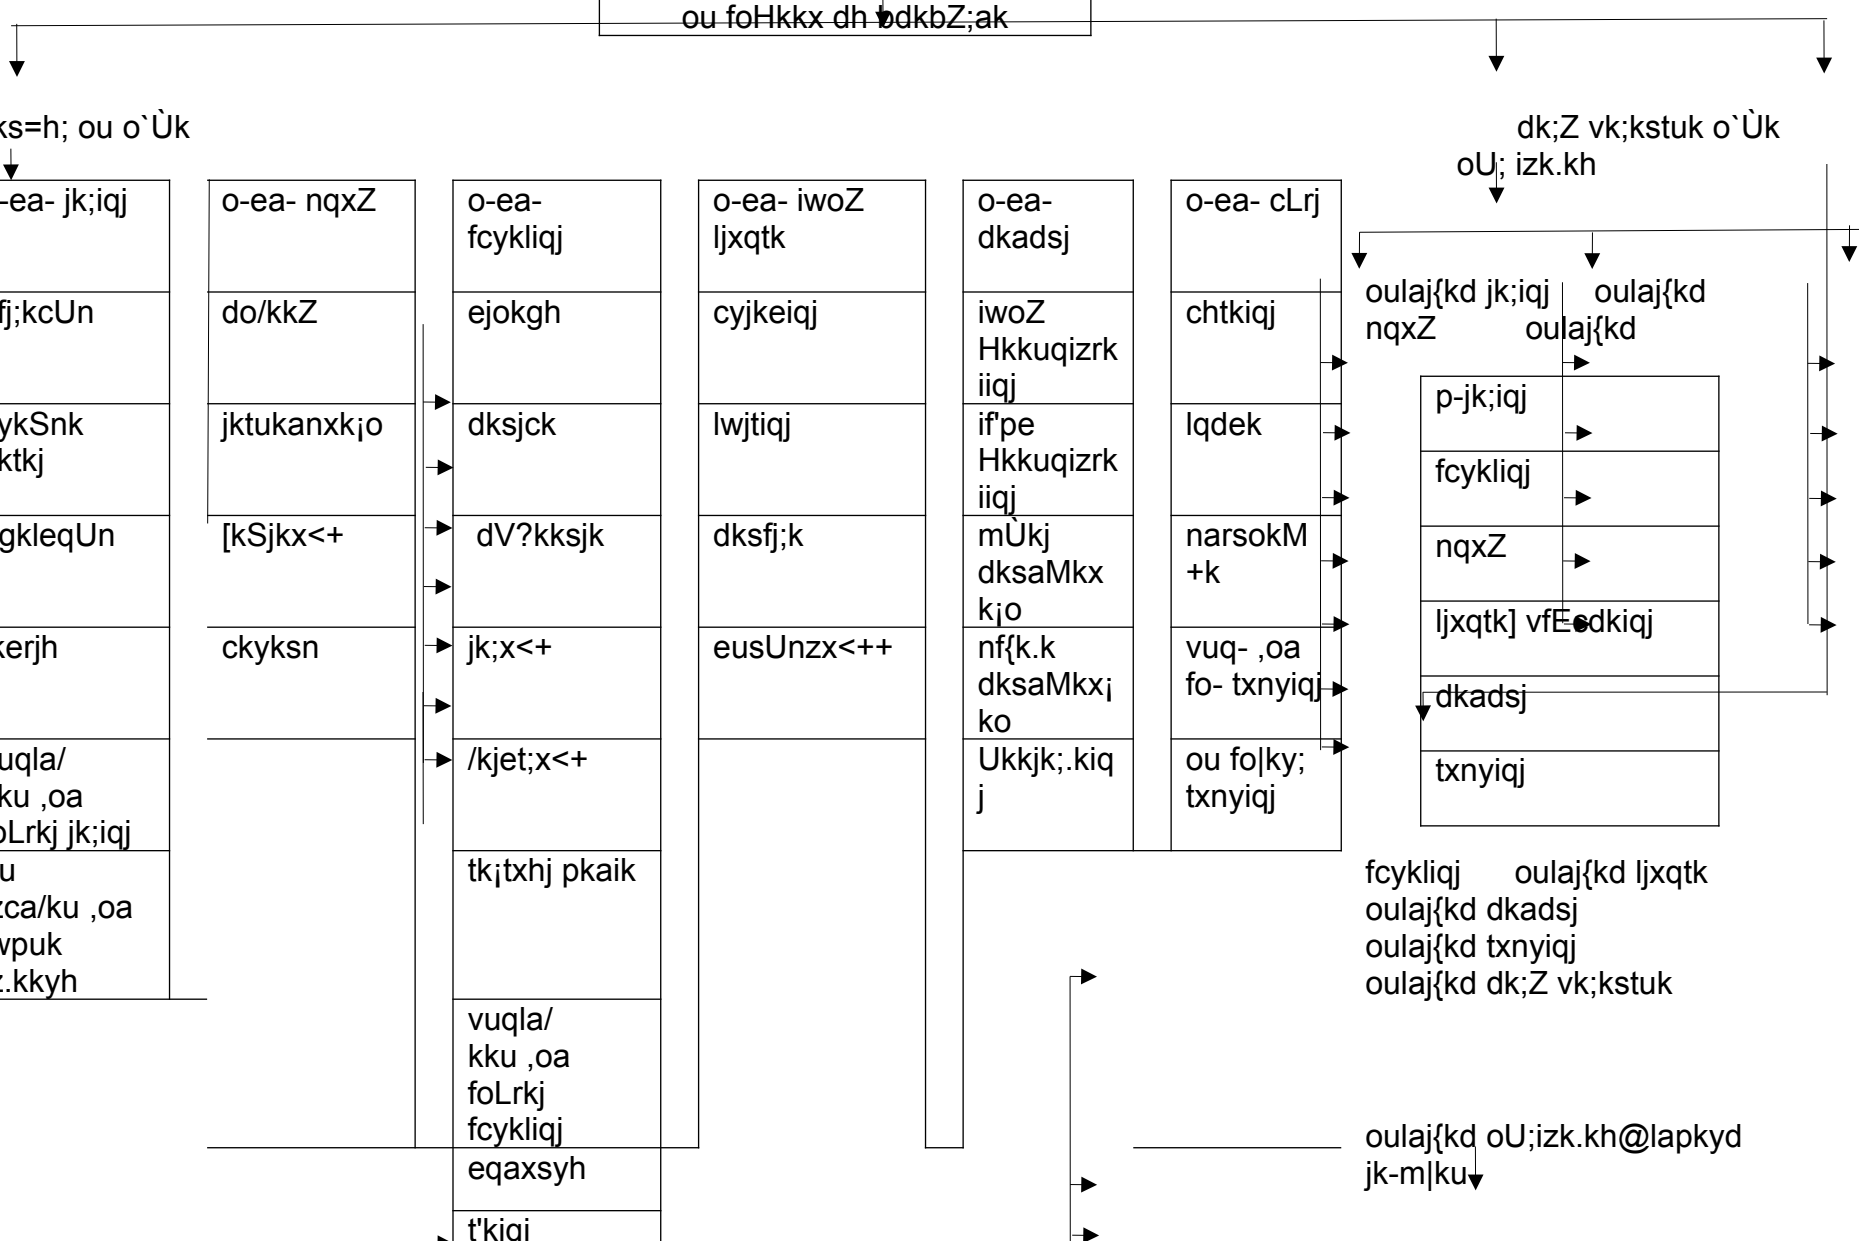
ou foHkkx dh bdkbZ;ak

ks=h; ou o`Ùk

-ea- jk;iqj

fj;kcUn

ykSnk ktkj

gkleqUn

kerjh

uqla/ ku ,oa foLrkj jk;iqj

u zca/ku ,oa wpuk z.kkyh

o-ea- nqxZ

do/kkZ

jktukanxk¡o

[kSjkx<+

ckyksn

o-ea- fcykliqj

ejokgh

dksjck

dV?kksjk

jk;x<+

/kjet;x<+

tk¡txhj pkaik

vuqla/ kku ,oa foLrkj fcykliqj

eqaxsyh

t'kiqj

o-ea- iwoZ ljxqtk

cyjkeiqj

lwjtiqj

dksfj;k

eusUnzx<++

o-ea- dkadsj

iwoZ Hkkuqizrkiiqj

if'pe Hkkuqizrkiiqj

mÙkj dksaMkxk¡o

nf{k.k dksaMkx¡ko

Ukkjk;.kiqj

o-ea- cLrj

chtkiqj

lqdek

narsokM+k

vuq- ,oa fo- txnyiqj

ou fo|ky; txnyiqj

dk;Z vk;kstuk o`Ùk

oU; izk.kh

oulaj{kd jk;iqj

oulaj{kd nqxZ

oulaj{kd

p-jk;iqj

fcykliqj

nqxZ

ljxqtk] vfEcdkiqj

dkadsj

txnyiqj

fcykliqj oulaj{kd ljxqtk
oulaj{kd dkadsj
oulaj{kd txnyiqj
oulaj{kd dk;Z vk;kstuk

oulaj{kd oU;izk.kh@lapkyd jk-m|ku